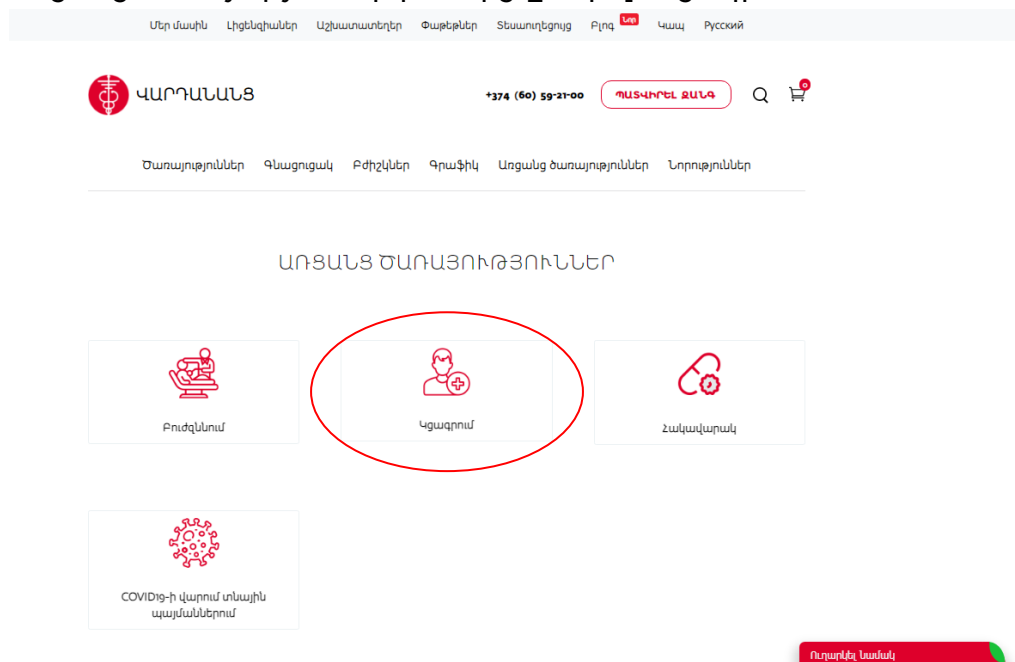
Մեր մասին Լիցենզիաներ Աշխատատեղեր Փաթեթներ Տեսաուղեցույց Բլոգ Նոր Կապ Русский

ՎԱՐԴԱՆԱՆՑ

+374 (60) 59-21-00 ՊԱՏՎԻՐԵԼ ԶԱՆԳ

0

Ծառայություններ Գնացուցակ Բժիշկներ Գրաֆիկ Առցանց ծառայություններ Նորություններ

ԱՌՑԱՆՑ ԾԱՌԱՅՈՒԹՅՈՒՆՆԵՐ

Բուժզննում

Կցագրում

Հակավարակ

COVID19-ի վարում տնային պայմաններում

Ուղարկել Նամակ